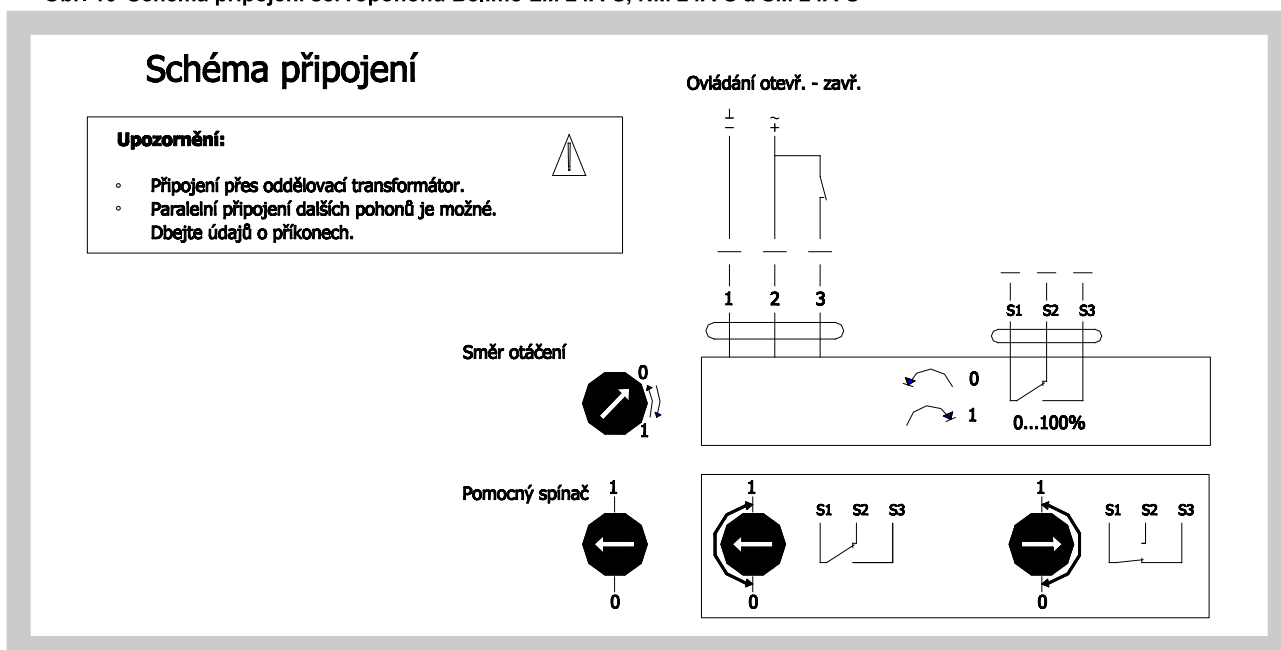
Obr. 10 Schéma připojení servopohonů Belimo LM 24 A-S, NM 24 A-S a SM 24 A-S

Schéma připojení

Upozornění:

◦ Připojení přes oddělovací transformátor.
◦ Paralelní připojení dalších pohonů je možné. Dbejte údajů o příkonech.

Ovládání otevř. - zavř.

⊥ −

~ +

1 2 3

S1 S2 S3

Směr otáčení

0

1

0

1

0...100%

Pomocný spínač

1

0

1

0

S1 S2 S3

1

0

S1 S2 S3